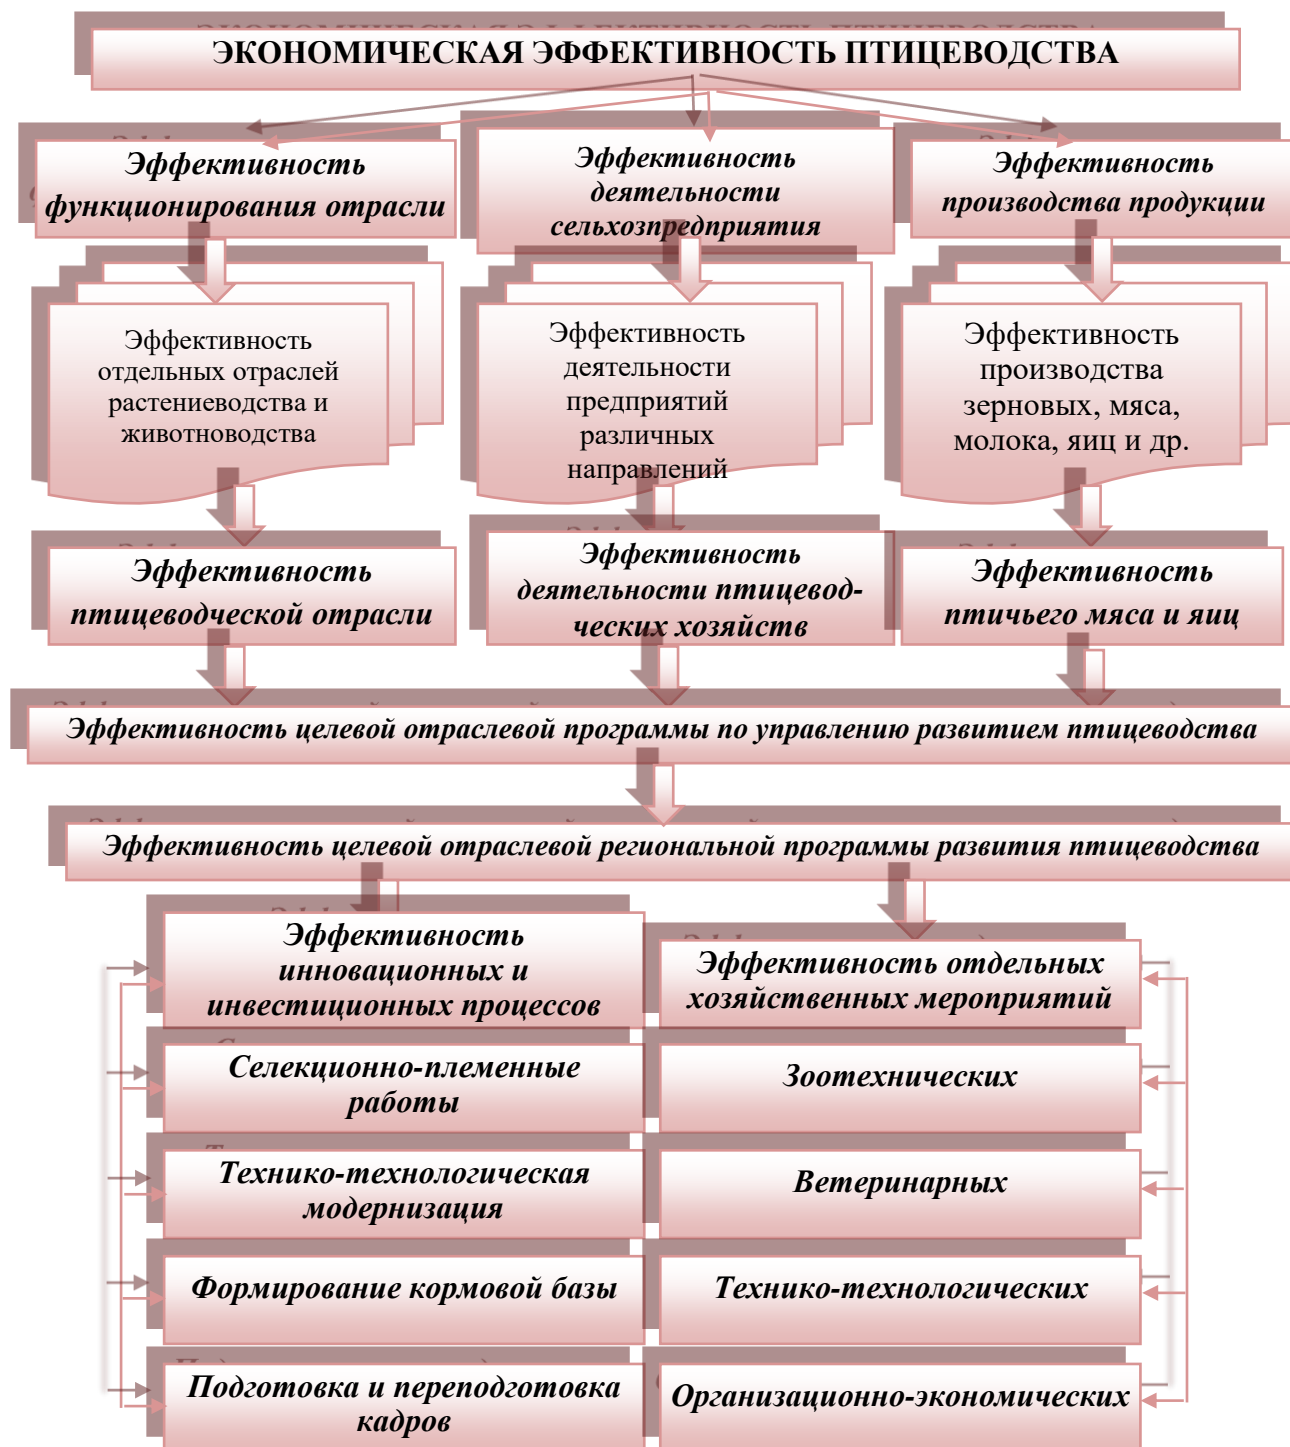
ЭКОНОМИЧЕСКАЯ ЭФФЕКТИВНОСТЬ ПТИЦЕВОДСТВА

Эффективность функционирования отрасли

Эффективность деятельности сельхозпредприятия

Эффективность производства продукции

Эффективность отдельных отраслей растениеводства и животноводства

Эффективность деятельности предприятий различных направлений

Эффективность производства зерновых, мяса, молока, яиц и др.

Эффективность птицеводческой отрасли

Эффективность деятельности птицеводческих хозяйств

Эффективность птичьего мяса и яиц

Эффективность целевой отраслевой программы по управлению развитием птицеводства

Эффективность целевой отраслевой региональной программы развития птицеводства

Эффективность инновационных и инвестиционных процессов

Эффективность отдельных хозяйственных мероприятий

Селекционно-племенные работы

Зоотехнических

Технико-технологическая модернизация

Ветеринарных

Формирование кормовой базы

Технико-технологических

Подготовка и переподготовка кадров

Организационно-экономических